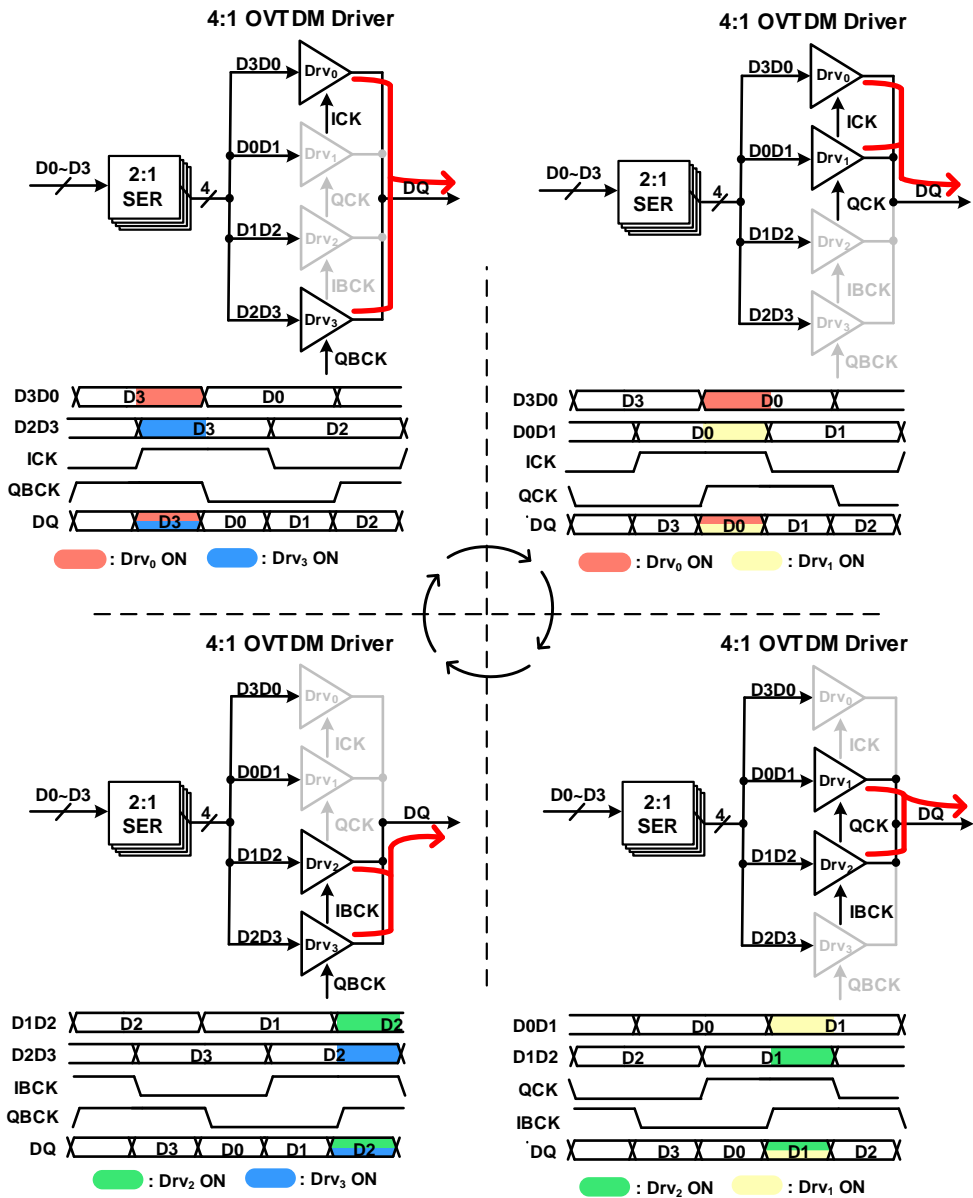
4:1 OVTDM Driver

D3D0
$Drv_0$
ICK
D0~D3
2:1 SER
4
D0D1
$Drv_1$
QCK
DQ
D1D2
$Drv_2$
IBCK
D2D3
$Drv_3$
QBCK

D3D0 D3 D0
D2D3 D3 D2
ICK
QBCK
DQ D3 D0 D1 D2

: $Drv_0$ ON : $Drv_3$ ON

4:1 OVTDM Driver

D3D0
$Drv_0$
ICK
D0~D3
2:1 SER
4
D0D1
$Drv_1$
QCK
DQ
D1D2
$Drv_2$
IBCK
D2D3
$Drv_3$
QBCK

D3D0 D3 D0
D0D1 D0 D1
ICK
QCK
DQ D3 D0 D1 D2

: $Drv_0$ ON : $Drv_1$ ON

4:1 OVTDM Driver

D3D0
$Drv_0$
ICK
D0~D3
2:1 SER
4
D0D1
$Drv_1$
QCK
DQ
D1D2
$Drv_2$
IBCK
D2D3
$Drv_3$
QBCK

D1D2 D2 D1 D2
D2D3 D3 D2
IBCK
QBCK
DQ D3 D0 D1 D2

: $Drv_2$ ON : $Drv_3$ ON

4:1 OVTDM Driver

D3D0
$Drv_0$
ICK
D0~D3
2:1 SER
4
D0D1
$Drv_1$
QCK
DQ
D1D2
$Drv_2$
IBCK
D2D3
$Drv_3$
QBCK

D0D1 D0 D1
D1D2 D2 D1
QCK
IBCK
DQ D3 D0 D1 D2

: $Drv_2$ ON : $Drv_1$ ON